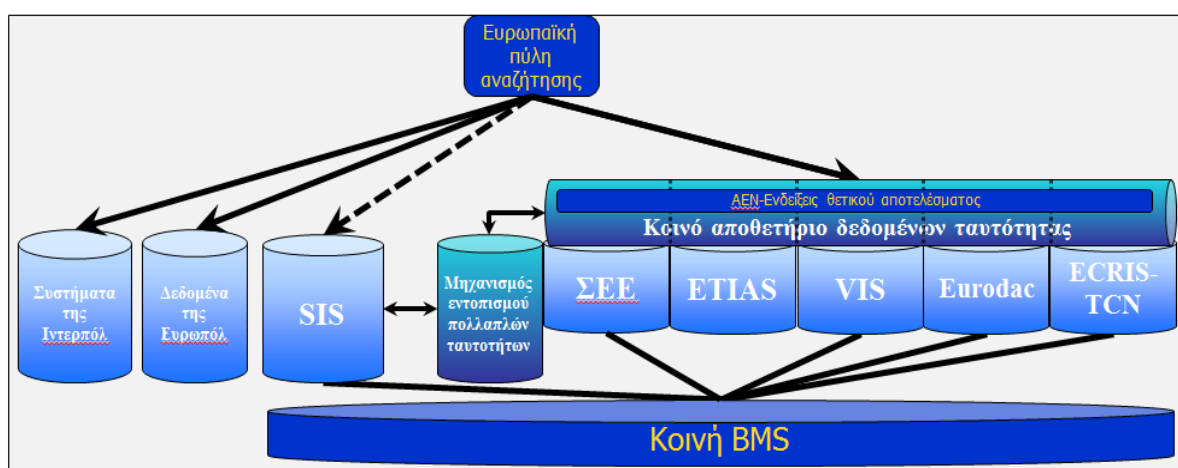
Ευρωπαϊκή πύλη αναζήτησης

ΑΕΝ-Ενδείξεις θετικού αποτελέσματος

Κοινό αποθετήριο δεδομένων ταυτότητας

Συστήματα της Ιντερπόλ

Δεδομένα της Ευρωπόλ

SIS

Μηχανισμός εντοπισμού πολλαπλών ταυτοτήτων

ΣΕΕ

ETIAS

VIS

Eurodac

ECRIS-TCN

Κοινή BMS